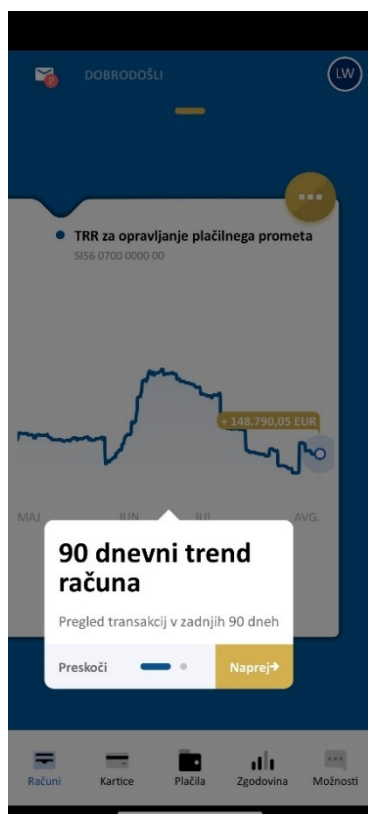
DOBRODOŠLI

LW

TRR za opravljanje plačilnega prometa
SI56 0700 0000 00

+ 148.790,05 EUR

MAJ JUN JUL AVG.

90 dnevni trend računa

Pregled transakcij v zadnjih 90 dneh

Preskoči

Naprej→

Računi Kartice Plačila Zgodovina Možnosti